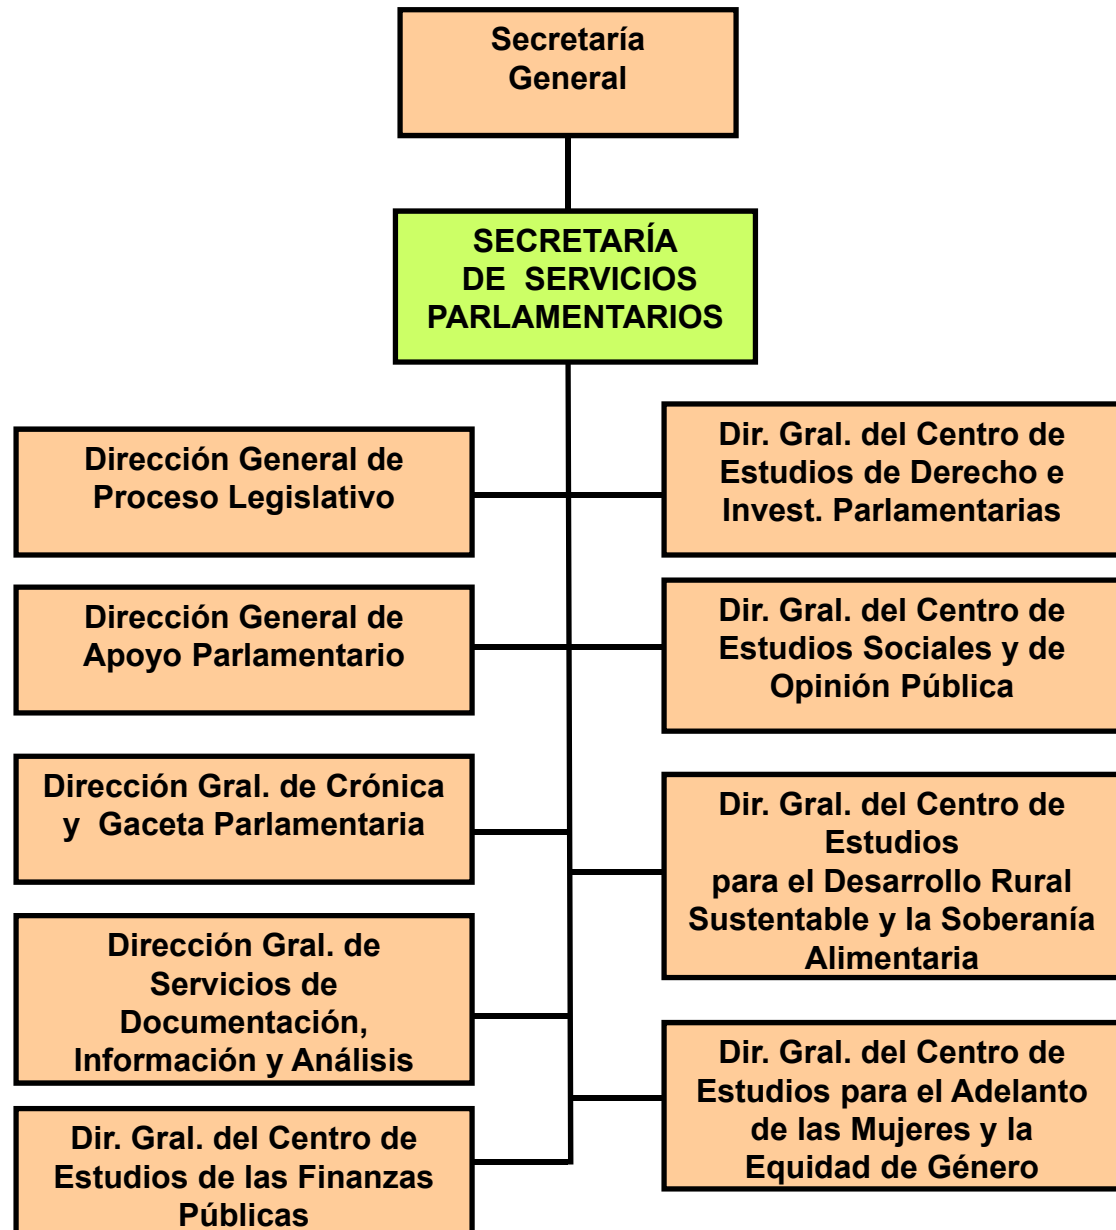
Secretaría General

SECRETARÍA DE SERVICIOS PARLAMENTARIOS

Dirección General de Proceso Legislativo

Dir. Gral. del Centro de Estudios de Derecho e Invest. Parlamentarias

Dirección General de Apoyo Parlamentario

Dir. Gral. del Centro de Estudios Sociales y de Opinión Pública

Dirección Gral. de Crónica y Gaceta Parlamentaria

Dir. Gral. del Centro de Estudios para el Desarrollo Rural Sustentable y la Soberanía Alimentaria

Dirección Gral. de Servicios de Documentación, Información y Análisis

Dir. Gral. del Centro de Estudios para el Adelanto de las Mujeres y la Equidad de Género

Dir. Gral. del Centro de Estudios de las Finanzas Públicas